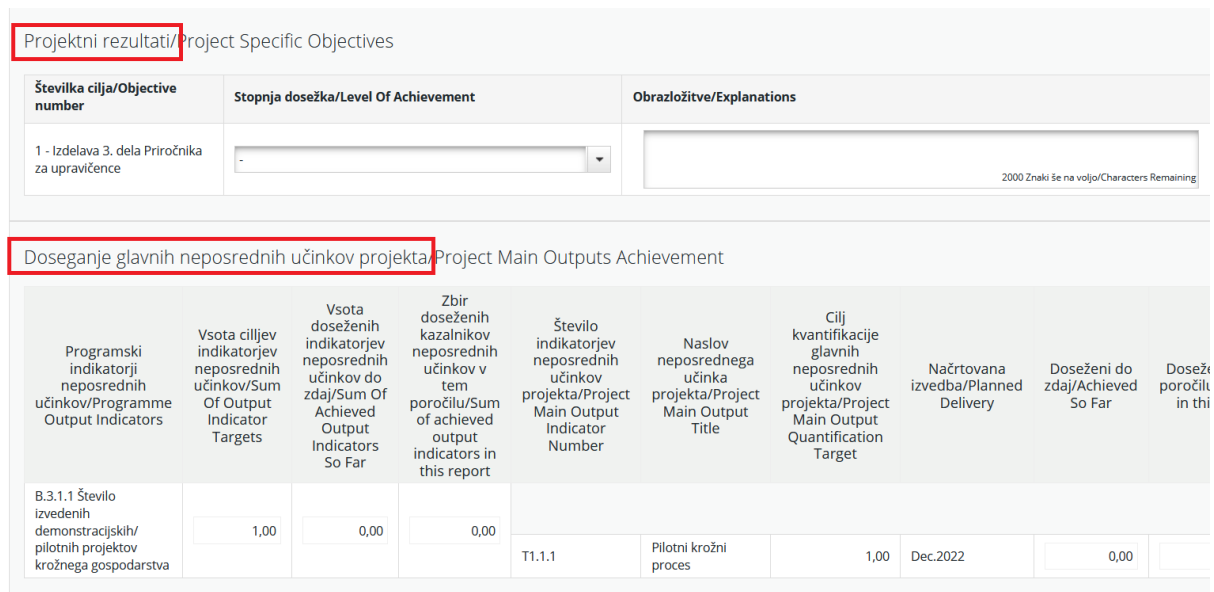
Projektni rezultati/Project Specific Objectives

| Številka cilja/Objective number | Stopnja dosežka/Level Of Achievement | Obrazložitve/Explanations |
|---|---|---|
| 1 - Izdelava 3. dela Priročnika za upravičence | - | 2000 Znaki še na voljo/Characters Remaining |

Doseganje glavnih neposrednih učinkov projekta/Project Main Outputs Achievement

| Programski indikatorji neposrednih učinkov/Programme Output Indicators | Vsota cilljev indikatorjev neposrednih učinkov/Sum Of Output Indicator Targets | Vsota doseženih indikatorjev neposrednih učinkov do zdaj/Sum Of Achieved Output Indicators So Far | Zbir doseženih kazalnikov neposrednih učinkov v tem poročilu/Sum of achieved output indicators in this report | Število indikatorjev neposrednih učinkov projekta/Project Main Output Indicator Number | Naslov neposrednega učinka projekta/Project Main Output Title | Cilj kvantifikacije glavnih neposrednih učinkov projekta/Project Main Output Quantification Target | Načrtovana izvedba/Planned Delivery | Doseženi do zdaj/Achieved So Far | Dosež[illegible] poročilu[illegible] in thi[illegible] |
|---|---|---|---|---|---|---|---|---|---|
| B.3.1.1 Število izvedenih demonstracijskih/ pilotnih projektov krožnega gospodarstva | 1,00 | 0,00 | 0,00 | T1.1.1 | Pilotni krožni proces | 1,00 | Dec.2022 | 0,00 | |